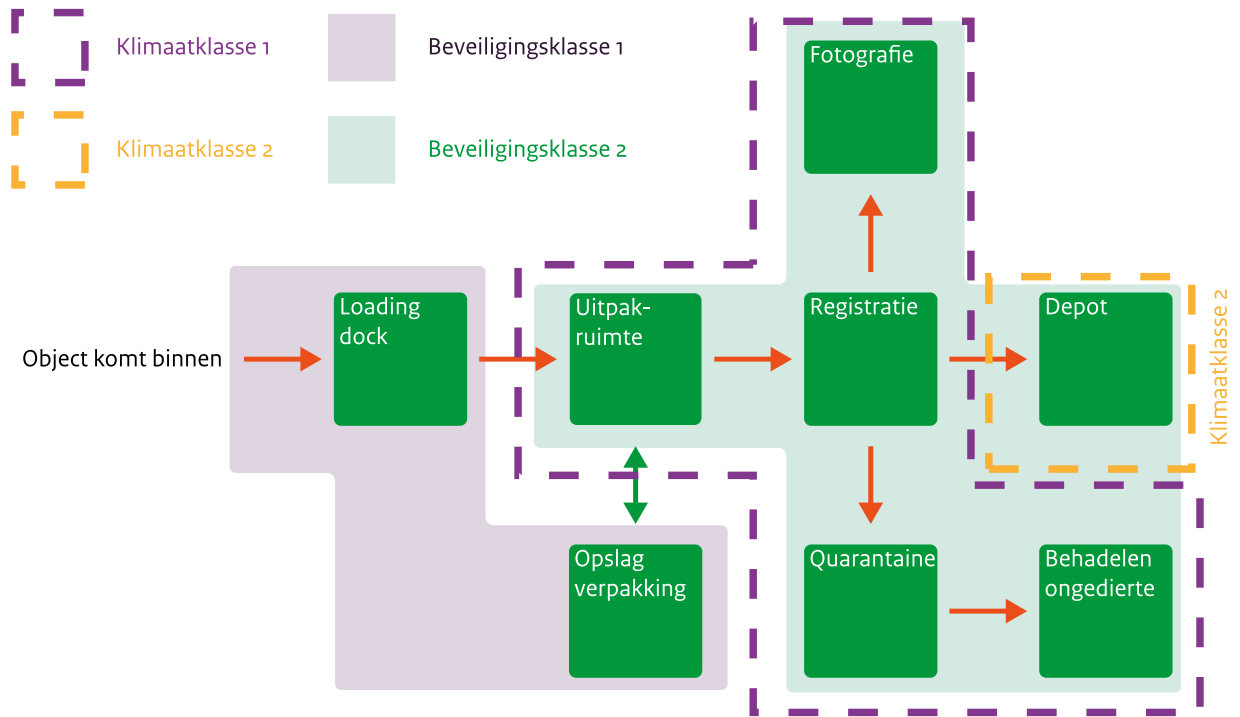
Klimaatklasse 1

Beveiligingsklasse 1

Klimaatklasse 2

Beveiligingsklasse 2

Fotografie

Object komt binnen

Loading dock

Uitpakruimte

Registratie

Depot

Klimaatklasse 2

Opslag verpakking

Quarantaine

Behadelen ongedierte